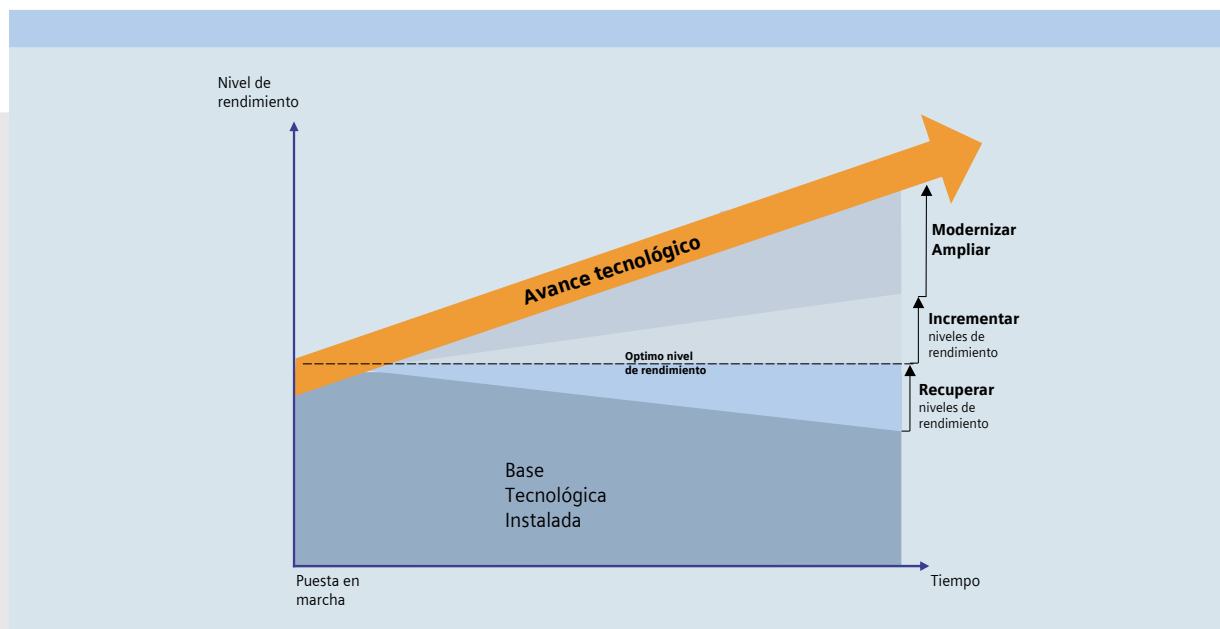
Nivel de rendimiento

Avance tecnológico

Modernizar
Ampliar

Incrementar
niveles de rendimiento

Optimo nivel
de rendimiento

Recuperar
niveles de rendimiento

Base
Tecnológica
Instalada

Puesta en marcha

Tiempo